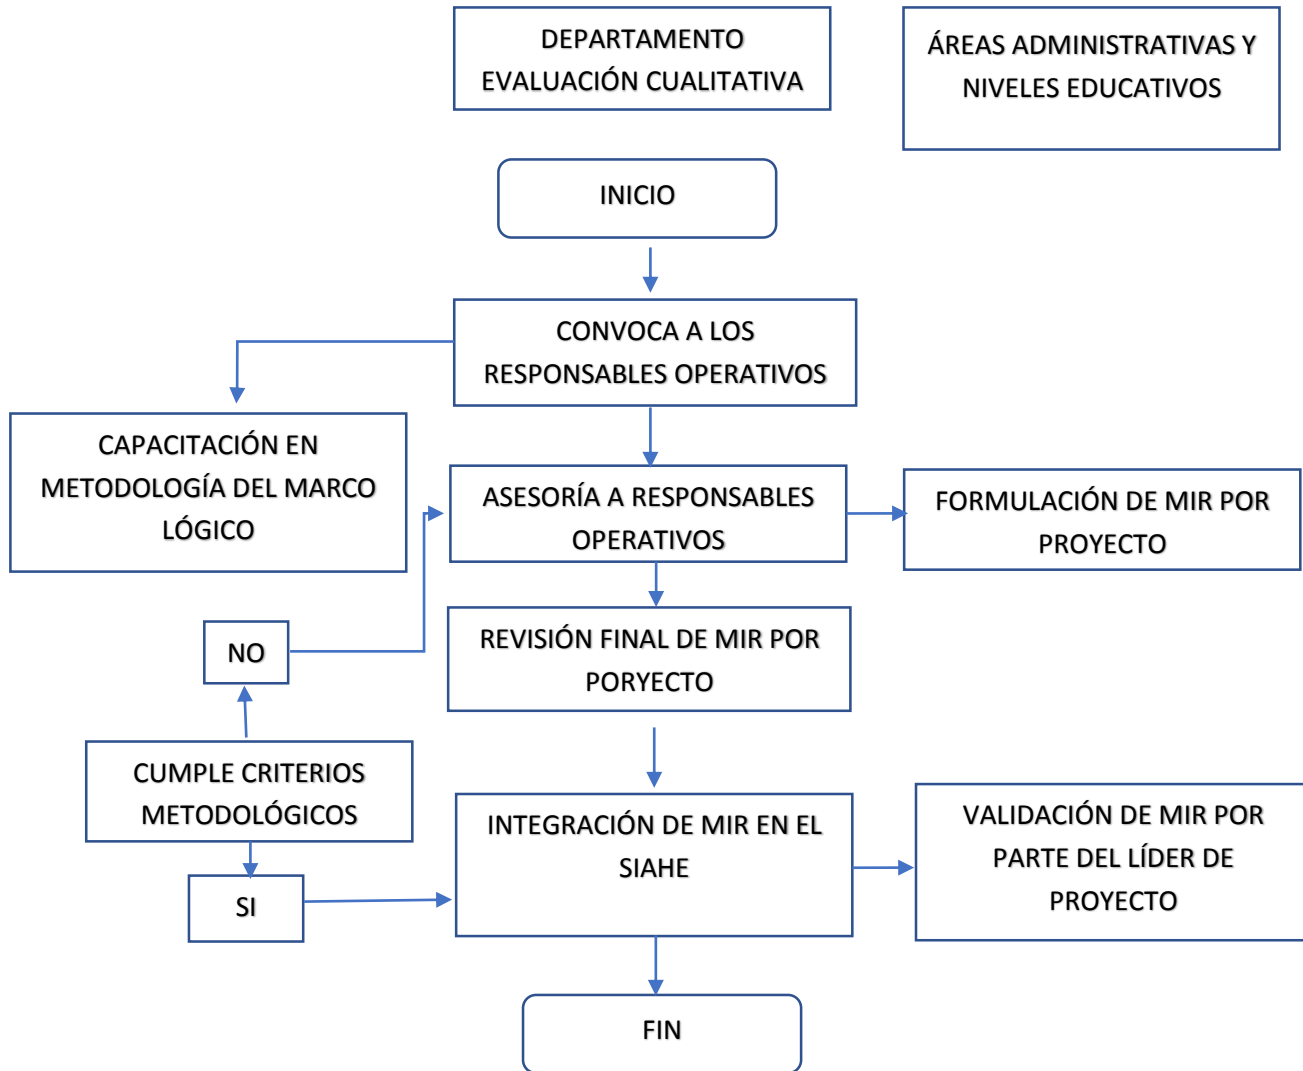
DEPARTAMENTO EVALUACIÓN CUALITATIVA

ÁREAS ADMINISTRATIVAS Y NIVELES EDUCATIVOS

INICIO

CONVOCA A LOS RESPONSABLES OPERATIVOS

CAPACITACIÓN EN METODOLOGÍA DEL MARCO LÓGICO

ASESORÍA A RESPONSABLES OPERATIVOS

FORMULACIÓN DE MIR POR PROYECTO

NO

REVISIÓN FINAL DE MIR POR PORYECTO

CUMPLE CRITERIOS METODOLÓGICOS

INTEGRACIÓN DE MIR EN EL SIAHE

VALIDACIÓN DE MIR POR PARTE DEL LÍDER DE PROYECTO

SI

FIN